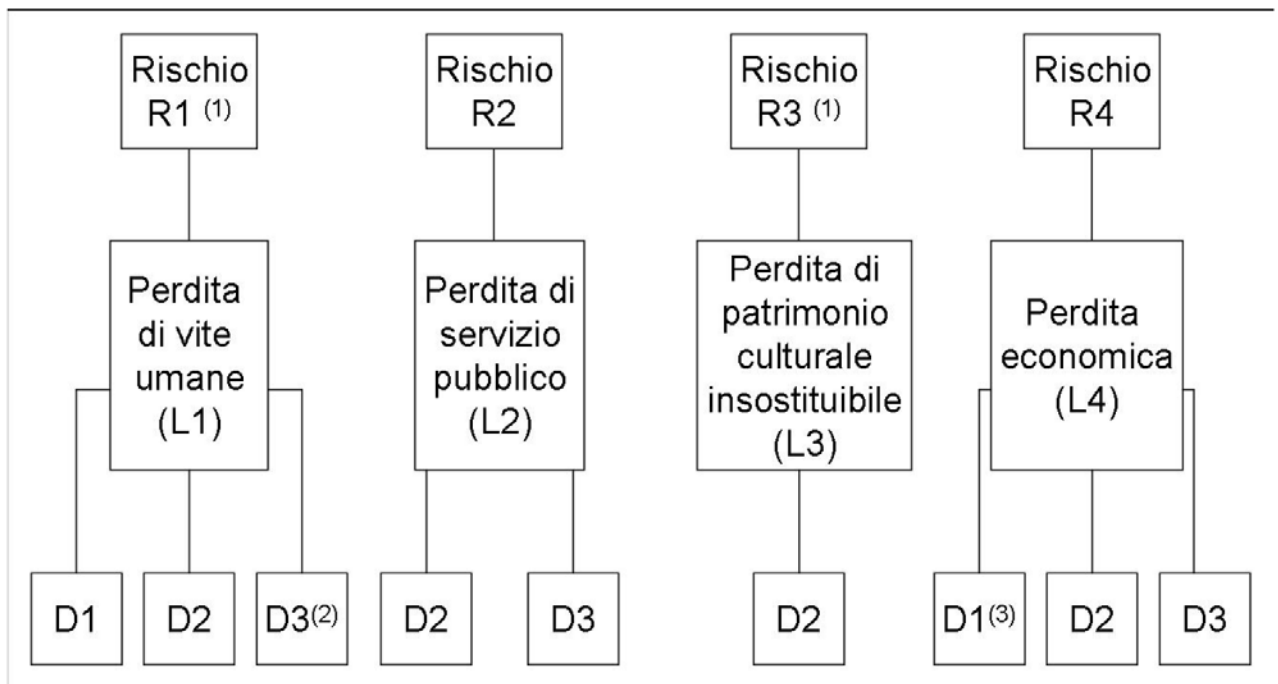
Rischio R1 $^{(1)}$

Perdita di vite umane (L1)

D1 D2 D3$^{(2)}$

Rischio R2

Perdita di servizio pubblico (L2)

D2 D3

Rischio R3 $^{(1)}$

Perdita di patrimonio culturale insostituibile (L3)

D2

Rischio R4

Perdita economica (L4)

D1$^{(3)}$ D2 D3